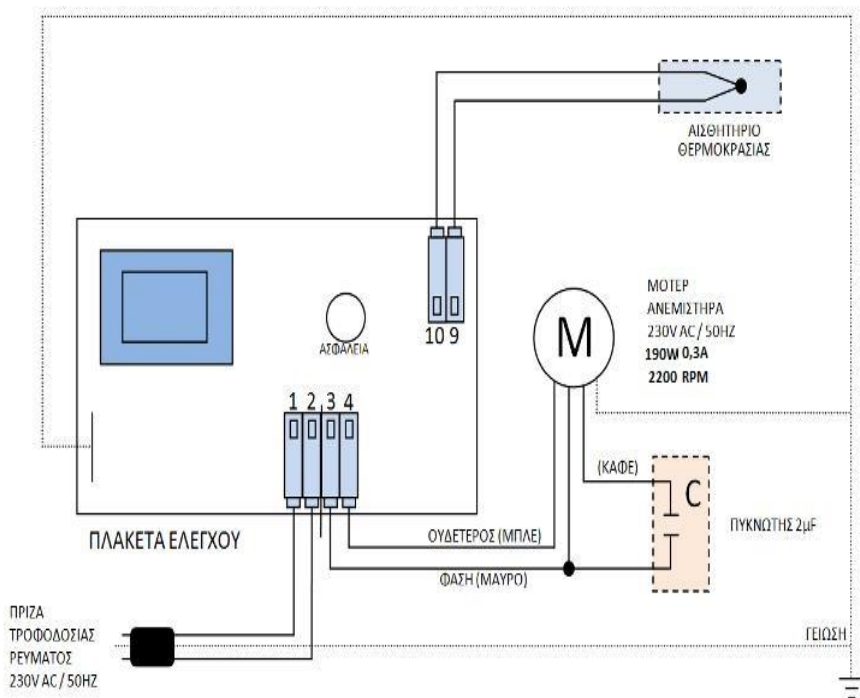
ΑΙΣΘΗΤΗΡΙΟ ΘΕΡΜΟΚΡΑΣΙΑΣ

10 9

ΑΣΦΑΛΕΙΑ

M

ΜΟΤΕΡ ΑΝΕΜΙΣΤΗΡΑ 230V AC / 50HZ
190W 0,3A
2200 RPM

1 2 3 4

(ΚΑΦΕ)

C

ΠΥΚΝΩΤΗΣ 2μF

ΠΛΑΚΕΤΑ ΕΛΕΓΧΟΥ

ΟΥΔΕΤΕΡΟΣ (ΜΠΛΕ)

ΦΑΣΗ (ΜΑΥΡΟ)

ΠΡΙΖΑ ΤΡΟΦΟΔΟΣΙΑΣ ΡΕΥΜΑΤΟΣ 230V AC / 50HZ

ΓΕΙΩΣΗ